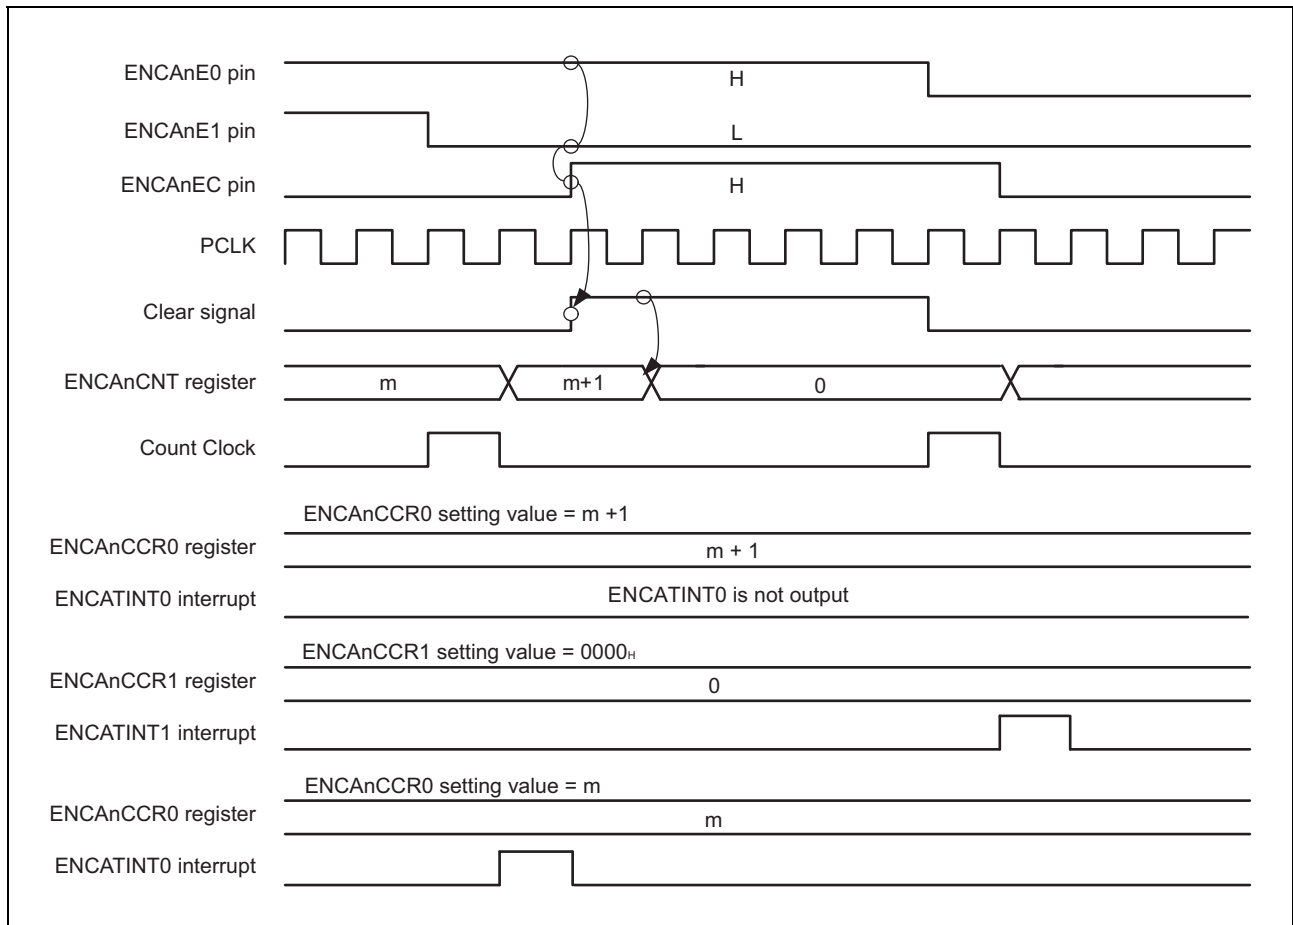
ENCAnE0 pin
H
ENCAnE1 pin
L
ENCAnEC pin
H
PCLK
Clear signal
ENCAnCNT register
m
m+1
0
Count Clock
ENCAnCCR0 setting value = m +1
ENCAnCCR0 register
m + 1
ENCATINT0 interrupt
ENCATINT0 is not output
ENCAnCCR1 setting value = $0000_H$
ENCAnCCR1 register
0
ENCATINT1 interrupt
ENCAnCCR0 setting value = m
ENCAnCCR0 register
m
ENCATINT0 interrupt